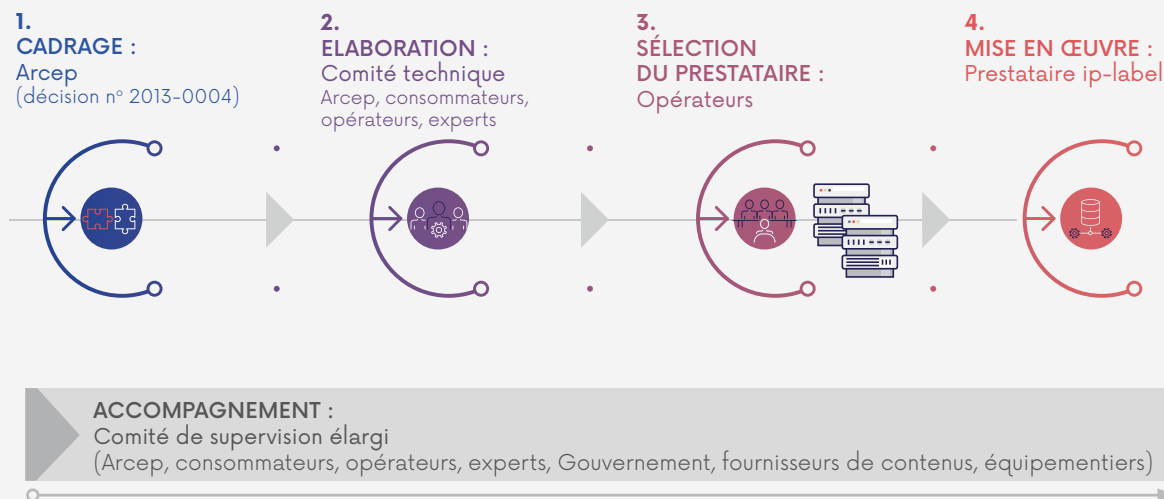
1.
CADRAGE :
Arcep
(décision n° 2013-0004)

2.
ELABORATION :
Comité technique
Arcep, consommateurs, opérateurs, experts

3.
SÉLECTION DU PRESTATAIRE :
Opérateurs

4.
MISE EN ŒUVRE :
Prestataire ip-label

ACCOMPAGNEMENT :
Comité de supervision élargi
(Arcep, consommateurs, opérateurs, experts, Gouvernement, fournisseurs de contenus, équipementiers)